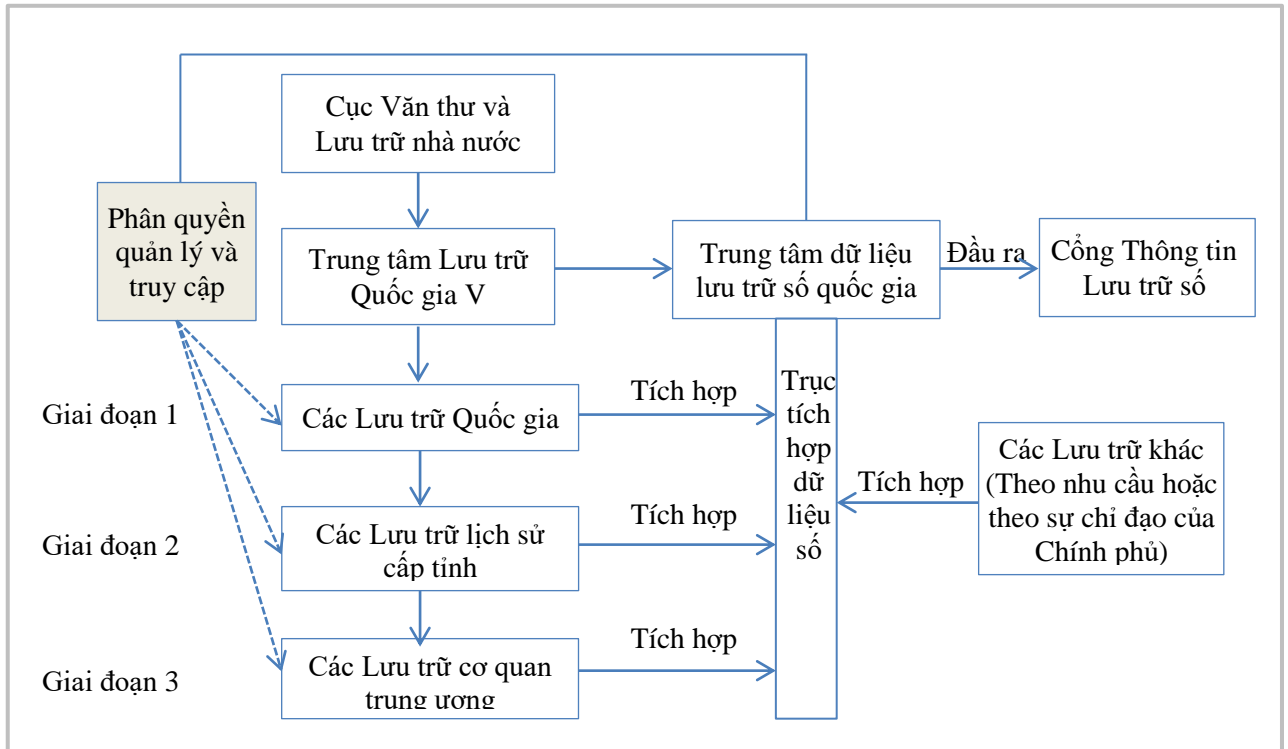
Cục Văn thư và Lưu trữ nhà nước

Phân quyền quản lý và truy cập

Trung tâm Lưu trữ Quốc gia V

Trung tâm dữ liệu lưu trữ số quốc gia

Đầu ra

Cổng Thông tin Lưu trữ số

Giai đoạn 1

Các Lưu trữ Quốc gia

Tích hợp

Trục tích hợp dữ liệu số

Các Lưu trữ khác (Theo nhu cầu hoặc theo sự chỉ đạo của Chính phủ)

Tích hợp

Giai đoạn 2

Các Lưu trữ lịch sử cấp tỉnh

Tích hợp

Giai đoạn 3

Các Lưu trữ cơ quan trung ương

Tích hợp